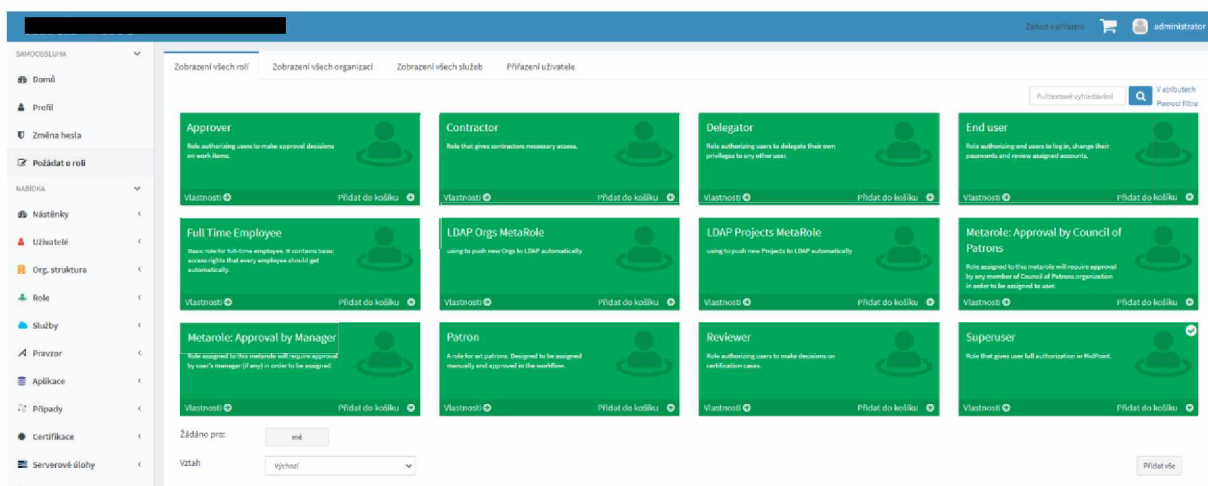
Žádost o přiřazení administrator

SAMOOBSLUHA
Domů
Profil
Změna hesla
Požádat o roli
NABÍDKA
Nástěnky
Uživatelé
Org. struktura
Role
Služby
Pravzor
Aplikace
Případy
Certifikace
Serverové úlohy

Zobrazení všech rolí | Zobrazení všech organizací | Zobrazení všech služeb | Přiřazení uživatele

Fulltextové vyhledávání
V atributech
Pomocí filtru

Approver
Role authorizing users to make approval decisions on work items.
Vlastnosti Přidat do košíku

Contractor
Role that gives contractors necessary access.
Vlastnosti Přidat do košíku

Delegator
Role authorizing users to delegate their own privileges to any other user.
Vlastnosti Přidat do košíku

End user
Role authorizing end users to log in, change their passwords and review assigned accounts.
Vlastnosti Přidat do košíku

Full Time Employee
Basic role for full-time employee. It contains basic access rights that every employee should get automatically.
Vlastnosti Přidat do košíku

LDAP Orgs MetaRole
using to push new Orgs to LDAP automatically
Vlastnosti Přidat do košíku

LDAP Projects MetaRole
using to push new Projects to LDAP automatically
Vlastnosti Přidat do košíku

Metarole: Approval by Council of Patrons
Role assigned to this metarole will require approval by any member of Council of Patrons organization in order to be assigned to user.
Vlastnosti Přidat do košíku

Metarole: Approval by Manager
Role assigned to this metarole will require approval by user's manager (if any) in order to be assigned.
Vlastnosti Přidat do košíku

Patron
A role for art patrons. Designed to be assigned manually and approved in the workflow.
Vlastnosti Přidat do košíku

Reviewer
Role authorizing users to make decisions on certification cases.
Vlastnosti Přidat do košíku

Superuser
Role that gives user full authorization in MidPoint.
Vlastnosti Přidat do košíku

Žádáno pro: mé
Vztah Výchozí
Přidat vše